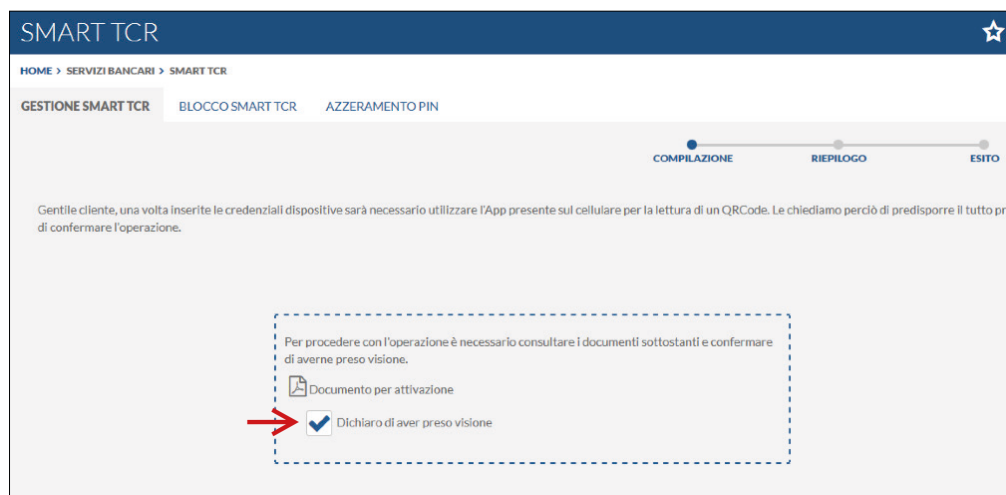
SMART TCR

HOME > SERVIZI BANCARI > SMART TCR

GESTIONE SMART TCR BLOCCO SMART TCR AZZERAMENTO PIN

COMPILAZIONE RIEPILOGO ESITO

Gentile cliente, una volta inserite le credenziali dispositive sarà necessario utilizzare l'App presente sul cellulare per la lettura di un QRCode. Le chiediamo perciò di predisporre il tutto pr di confermare l'operazione.

Per procedere con l'operazione è necessario consultare i documenti sottostanti e confermare di averne preso visione.

Documento per attivazione

Dichiaro di aver preso visione